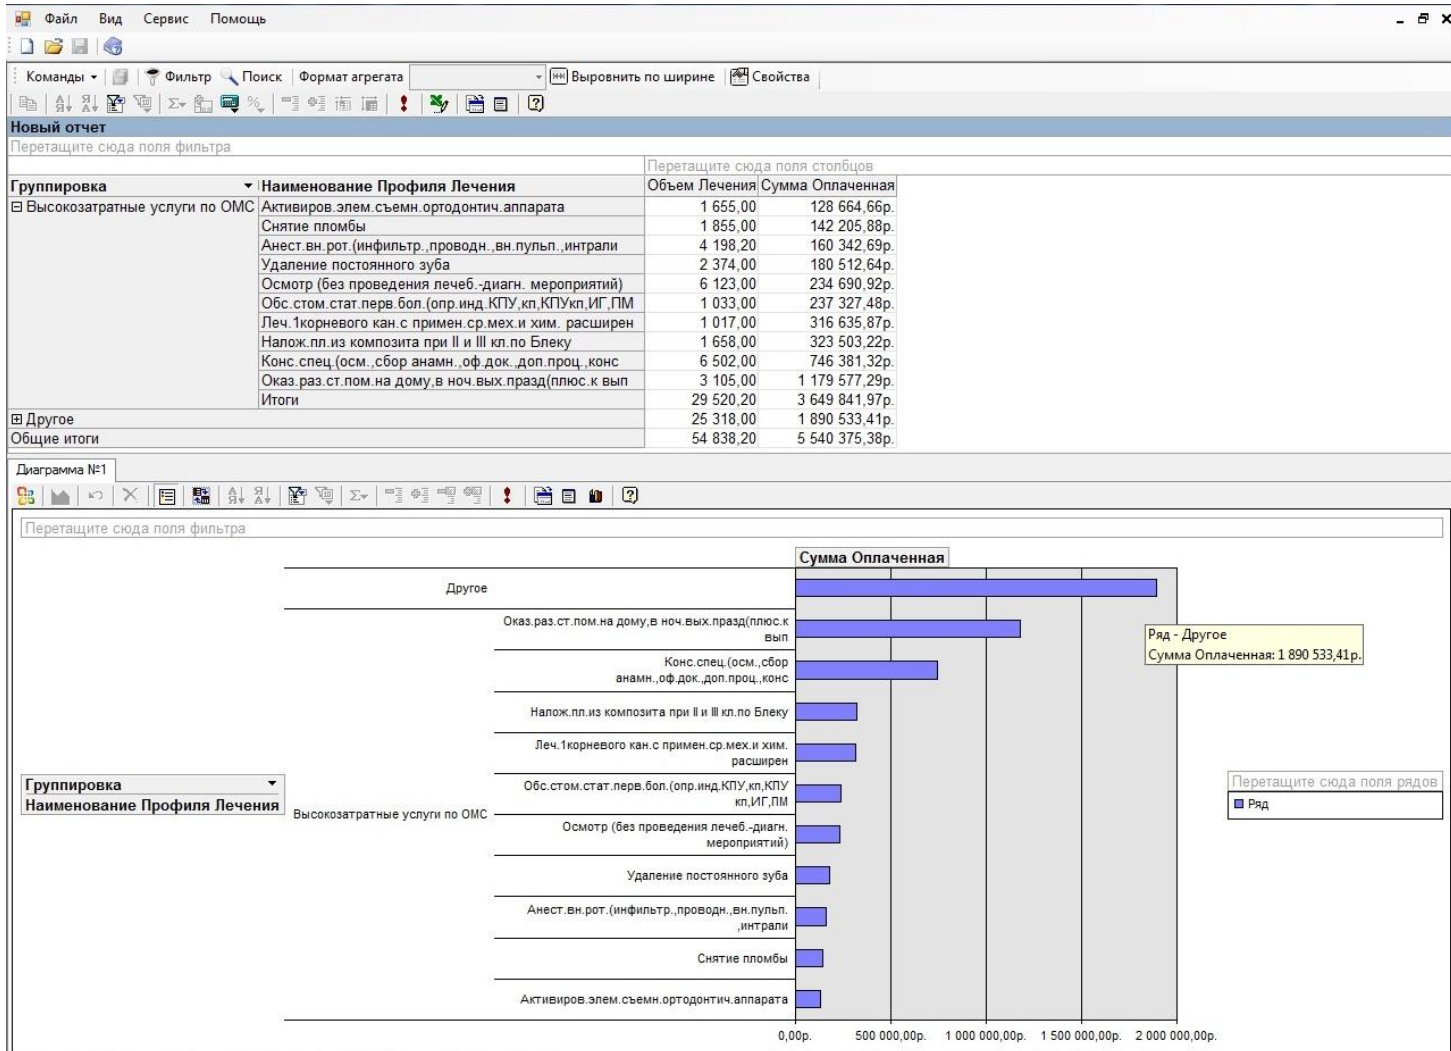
Файл Вид Сервис Помощь

Команды ▾ Фильтр Поиск Формат агрегата Выровнить по ширине Свойства

Новый отчет
Перетащите сюда поля фильтра

Перетащите сюда поля столбцов

| Группировка | Наименование Профиля Лечения | Объем Лечения | Сумма Оплаченная |
|---|---|---|---|
| ⊟ Высокозатратные услуги по ОМС | Активиров.элем.съемн.ортодонтич.аппарата | 1 655,00 | 128 664,66р. |
| | Снятие пломбы | 1 855,00 | 142 205,88р. |
| | Анест.вн.рот.(инфильтр.,проводн.,вн.пульп.,интрали | 4 198,20 | 160 342,69р. |
| | Удаление постоянного зуба | 2 374,00 | 180 512,64р. |
| | Осмотр (без проведения лечеб.-диагн. мероприятий) | 6 123,00 | 234 690,92р. |
| | Обс.стом.стат.перв.бол.(опр.инд.КПУ,кп,КПУкп,ИГ,ПМ | 1 033,00 | 237 327,48р. |
| | Леч.1корневого кан.с примен.ср.мех.и хим. расширен | 1 017,00 | 316 635,87р. |
| | Налож.пл.из композита при II и III кл.по Блеку | 1 658,00 | 323 503,22р. |
| | Конс.спец.(осм.,сбор анамн.,оф.док.,доп.проц.,конс | 6 502,00 | 746 381,32р. |
| | Оказ.раз.ст.пом.на дому,в ноч.вых.празд(плюс.к вып | 3 105,00 | 1 179 577,29р. |
| | Итоги | 29 520,20 | 3 649 841,97р. |
| ⊞ Другое | | 25 318,00 | 1 890 533,41р. |
| Общие итоги | | 54 838,20 | 5 540 375,38р. |

Диаграмма №1

Перетащите сюда поля фильтра

Сумма Оплаченная

Другое
Оказ.раз.ст.пом.на дому,в ноч.вых.празд(плюс.к вып
Конс.спец.(осм.,сбор анамн.,оф.док.,доп.проц.,конс
Налож.пл.из композита при II и III кл.по Блеку
Леч.1корневого кан.с примен.ср.мех.и хим. расширен
Обс.стом.стат.перв.бол.(опр.инд.КПУ,кп,КПУ кп,ИГ,ПМ
Осмотр (без проведения лечеб.-диагн. мероприятий)
Удаление постоянного зуба
Анест.вн.рот.(инфильтр.,проводн.,вн.пульп. ,интрали
Снятие пломбы
Активиров.элем.съемн.ортодонтич.аппарата

Высокозатратные услуги по ОМС

Группировка
Наименование Профиля Лечения

Ряд - Другое
Сумма Оплаченная: 1 890 533,41р.

Перетащите сюда поля рядов
Ряд

0,00р. 500 000,00р. 1 000 000,00р. 1 500 000,00р. 2 000 000,00р.